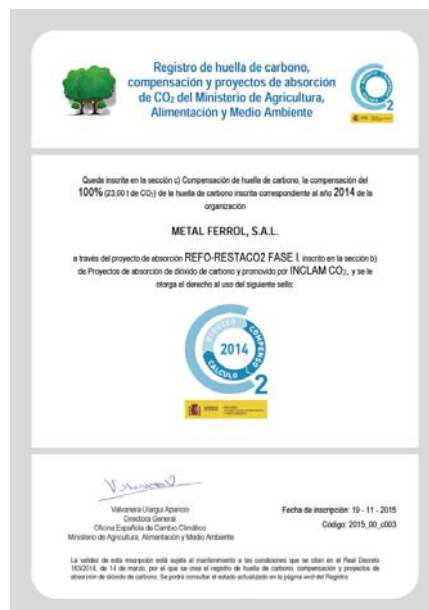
Registro de huella de carbono, compensación y proyectos de absorción de CO₂ del Ministerio de Agricultura, Alimentación y Medio Ambiente

Queda inscrita en la sección c) Compensación de huella de carbono, la compensación del 100% (23,00 t de CO₂) de la huella de carbono inscrita correspondiente al año 2014 de la organización

METAL FERROL, S.A.L.

a través del proyecto de absorción REFO-RESTACO2 FASE I, inscrito en la sección b) de Proyectos de absorción de dióxido de carbono y promovido por INCLAM CO₂, y se le otorga el derecho al uso del siguiente sello:

REDUZCO CALCULO COMPENSO 2014 $CO_2$

Valvanera Ulargui Aparicio
Directora General
Oficina Española de Cambio Climático
Ministerio de Agricultura, Alimentación y Medio Ambiente

Fecha de inscripción: 19 - 11 - 2015
Código: 2015_00_c003

La validez de esta inscripción está sujeta al mantenimiento a las condiciones que se citan en el Real Decreto 163/2014, de 14 de marzo, por el que se crea el registro de huella de carbono, compensación y proyectos de absorción de dióxido de carbono. Se podrá consultar el estado actualizado en la página web del Registro.